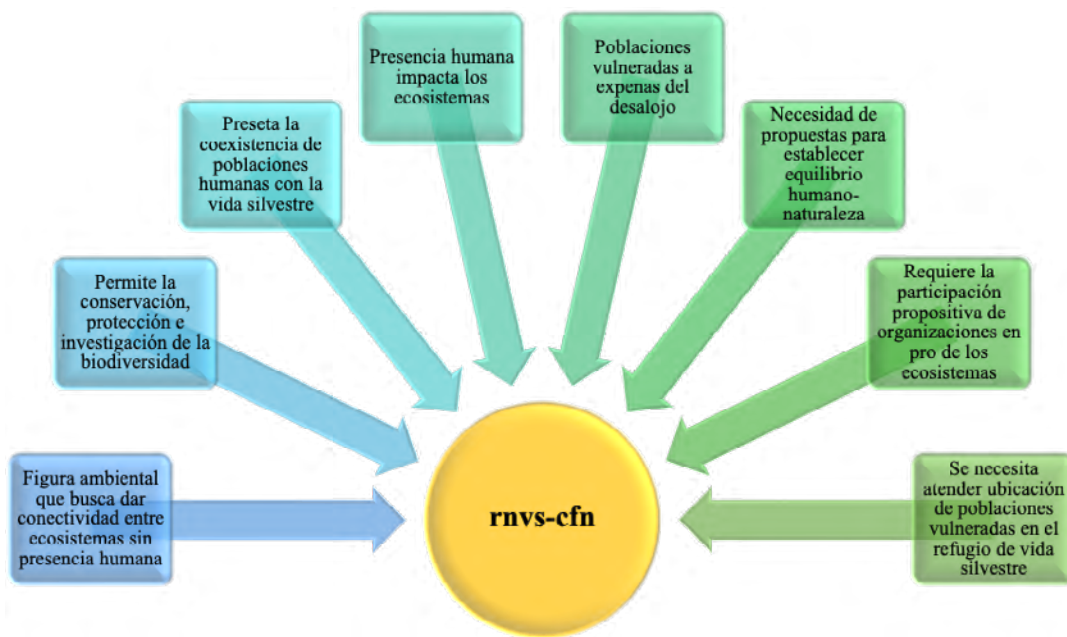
Figura ambiental que busca dar conectividad entre ecosistemas sin presencia humana

Permite la conservación, protección e investigación de la biodiversidad

Preseta la coexistencia de poblaciones humanas con la vida silvestre

Presencia humana impacta los ecosistemas

Poblaciones vulneradas a expenas del desalojo

Necesidad de propuestas para establecer equilibrio humano-naturaleza

Requiere la participación propositiva de organizaciones en pro de los ecosistemas

Se necesita atender ubicación de poblaciones vulneradas en el refugio de vida silvestre

rnvs-cfn